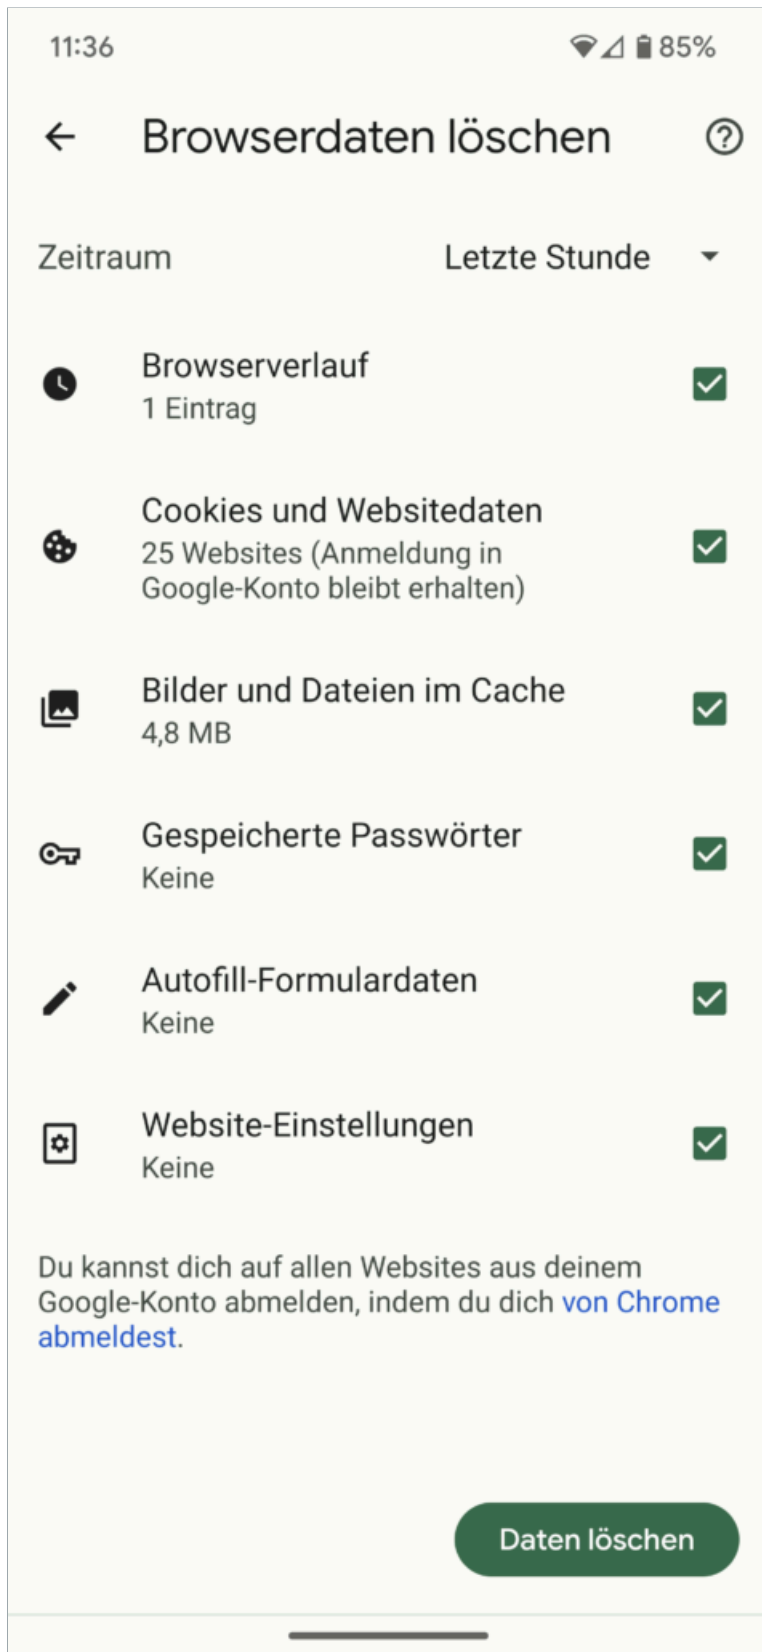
11:36 85%

Browserdaten löschen

Zeitraum Letzte Stunde

Browserverlauf
1 Eintrag

Cookies und Websitedaten
25 Websites (Anmeldung in Google-Konto bleibt erhalten)

Bilder und Dateien im Cache
4,8 MB

Gespeicherte Passwörter
Keine

Autofill-Formulardaten
Keine

Website-Einstellungen
Keine

Du kannst dich auf allen Websites aus deinem Google-Konto abmelden, indem du dich von Chrome abmeldest.

Daten löschen